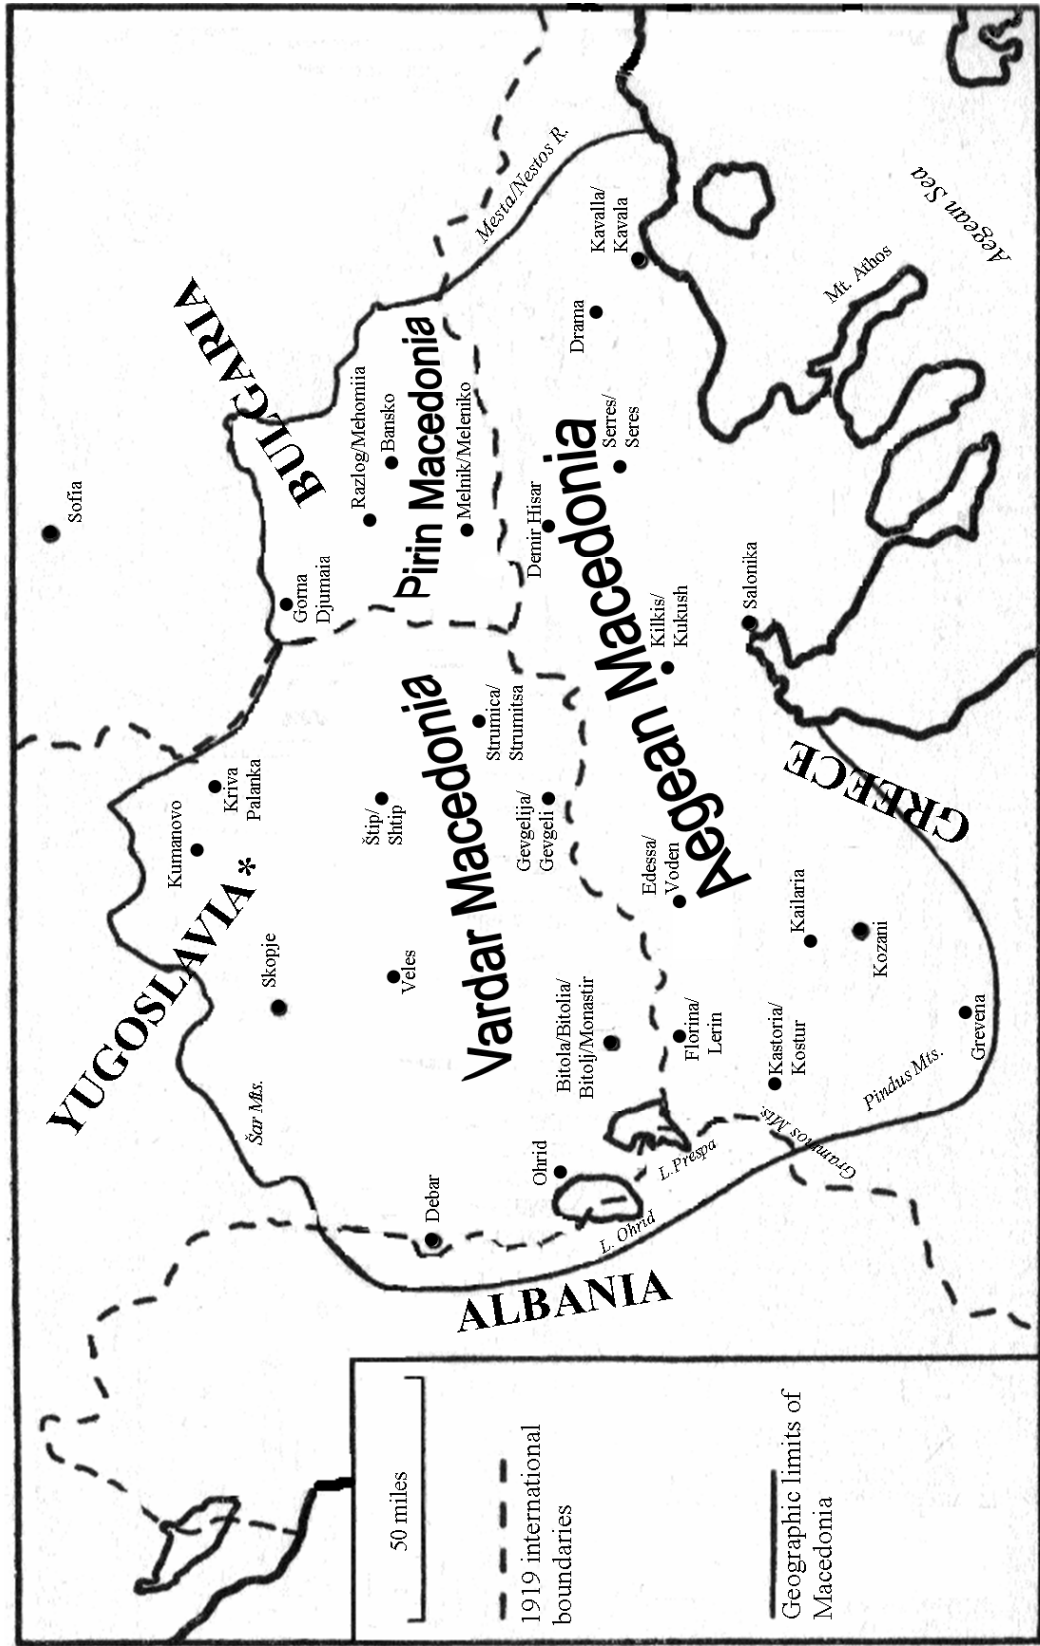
BULGARIA

YUGOSLAVIA

GREECE

ALBANIA

Aegean Sea

Mesta/Nestos R.

Sofia

Kavalla/Kavala

Mt. Athos

Drama

Pirin Macedonia

Bansko

Razlog/Mehomiia

Melnik/Meleniko

Serres/Seres

Demir Hisar

Gorna Djumaia

Aegean Macedonia

Salonika

Kilkis/Kukush

Vardar Macedonia

Strumica/Strumitsa

Kriva Palanka

Kumanovo

Štip/Shtip

Gevgelija/Gevgeli

Edessa/Voden

Kailaria

Kozani

Skopje

Veles

Bitola/Bitolia/Bitolj/Monastir

Florina/Lerin

Kastoria/Kostur

Grevena

Pindus Mts.

Šar Mts.

Grammos Mts.

L. Prespa

Ohrid

L. Ohrid

Debar

50 miles

1919 international boundaries

Geographic limits of Macedonia